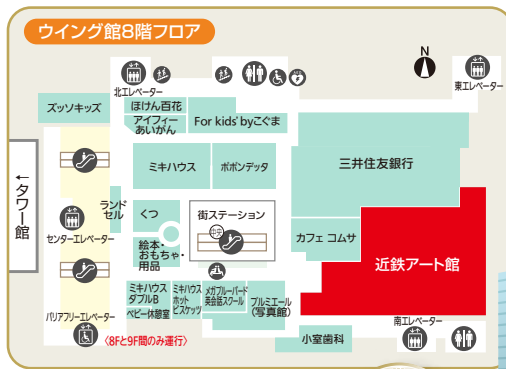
ウイング館8階フロア

N

北エレベーター

東エレベーター

ズッソキッズ

ほけん百花

アイフィー あいがん

For kids' byこぐま

←タワー館

ミキハウス

ポポンデッタ

三井住友銀行

ランドセル

くつ

街ステーション

センターエレベーター

カフェ コムサ

近鉄アート館

絵本・おもちゃ・用品

ミキハウス ダブルB ベビー休憩室

ミキハウス ホットビスケッツ

メガブルーバード美食館スクール

ブルミエール（写真館）

バリアフリーエレベーター

〈8Fと9F間のみ運行〉

小室歯科

南エレベーター